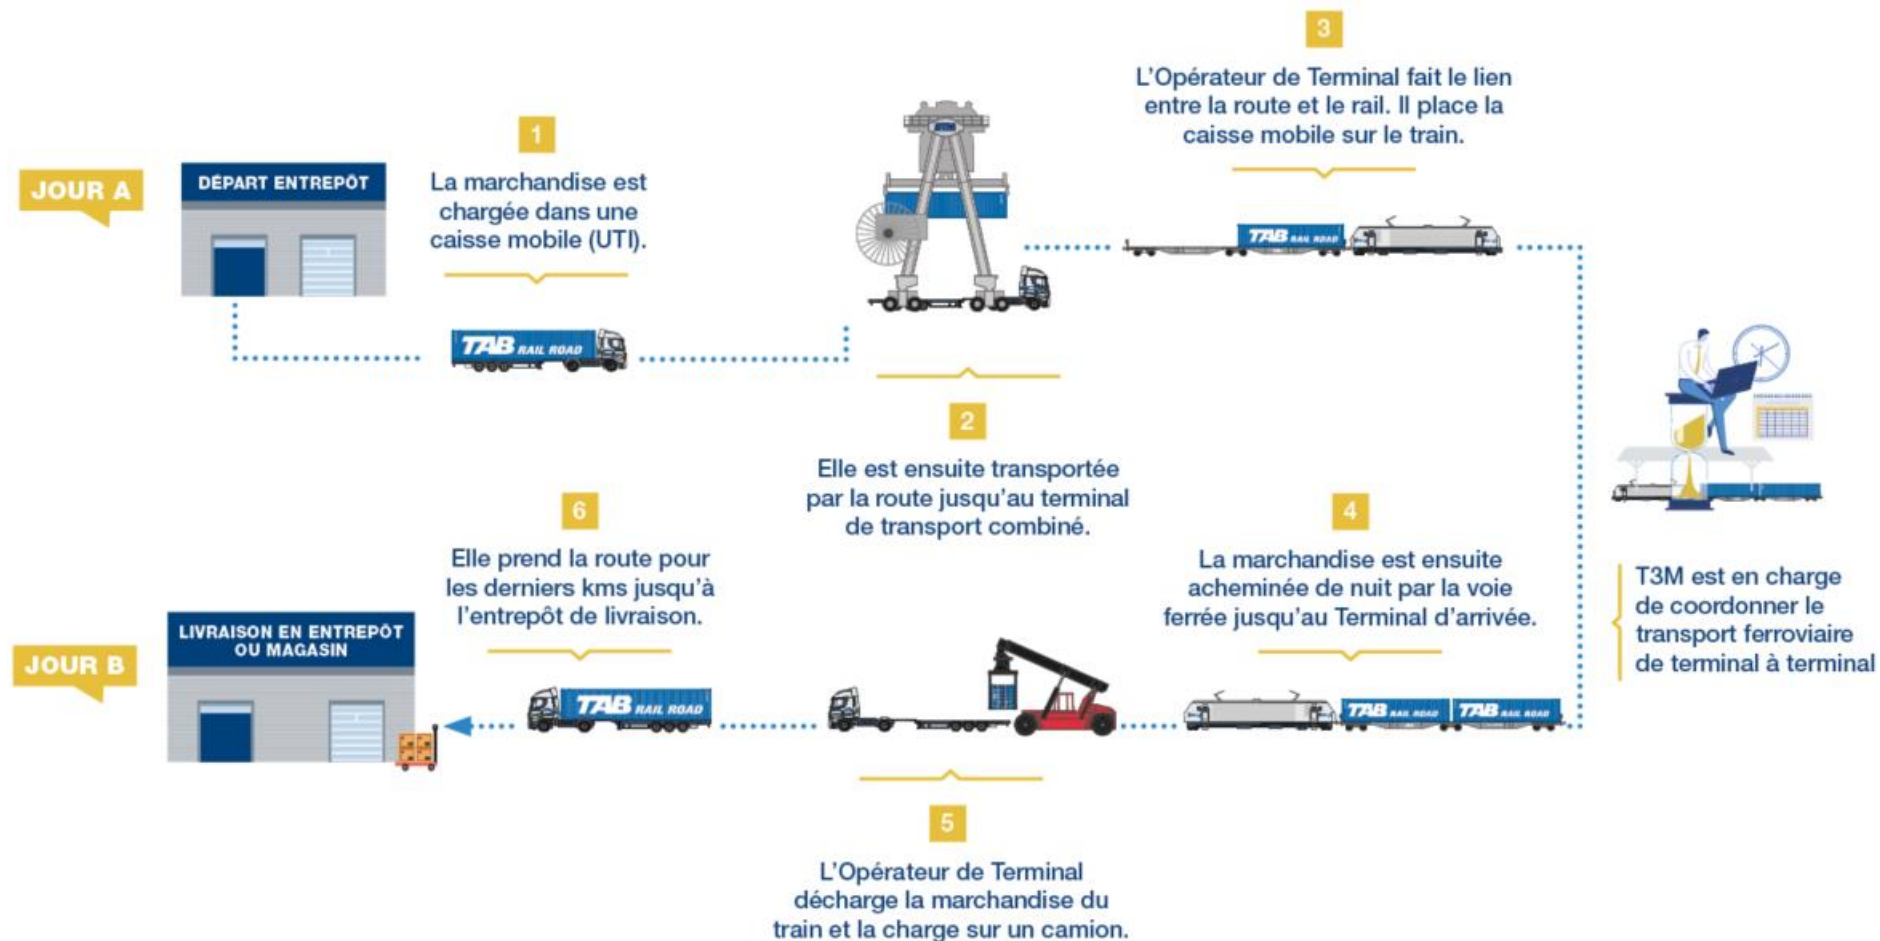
JOUR A

DÉPART ENTREPÔT

1

La marchandise est chargée dans une caisse mobile (UTI).

TAB RAIL ROAD

3

L'Opérateur de Terminal fait le lien entre la route et le rail. Il place la caisse mobile sur le train.

TAB RAIL ROAD

2

Elle est ensuite transportée par la route jusqu'au terminal de transport combiné.

JOUR B

LIVRAISON EN ENTREPÔT OU MAGASIN

6

Elle prend la route pour les derniers kms jusqu'à l'entrepôt de livraison.

TAB RAIL ROAD

4

La marchandise est ensuite acheminée de nuit par la voie ferrée jusqu'au Terminal d'arrivée.

TAB RAIL ROAD TAB RAIL ROAD

T3M est en charge de coordonner le transport ferroviaire de terminal à terminal

5

L'Opérateur de Terminal décharge la marchandise du train et la charge sur un camion.